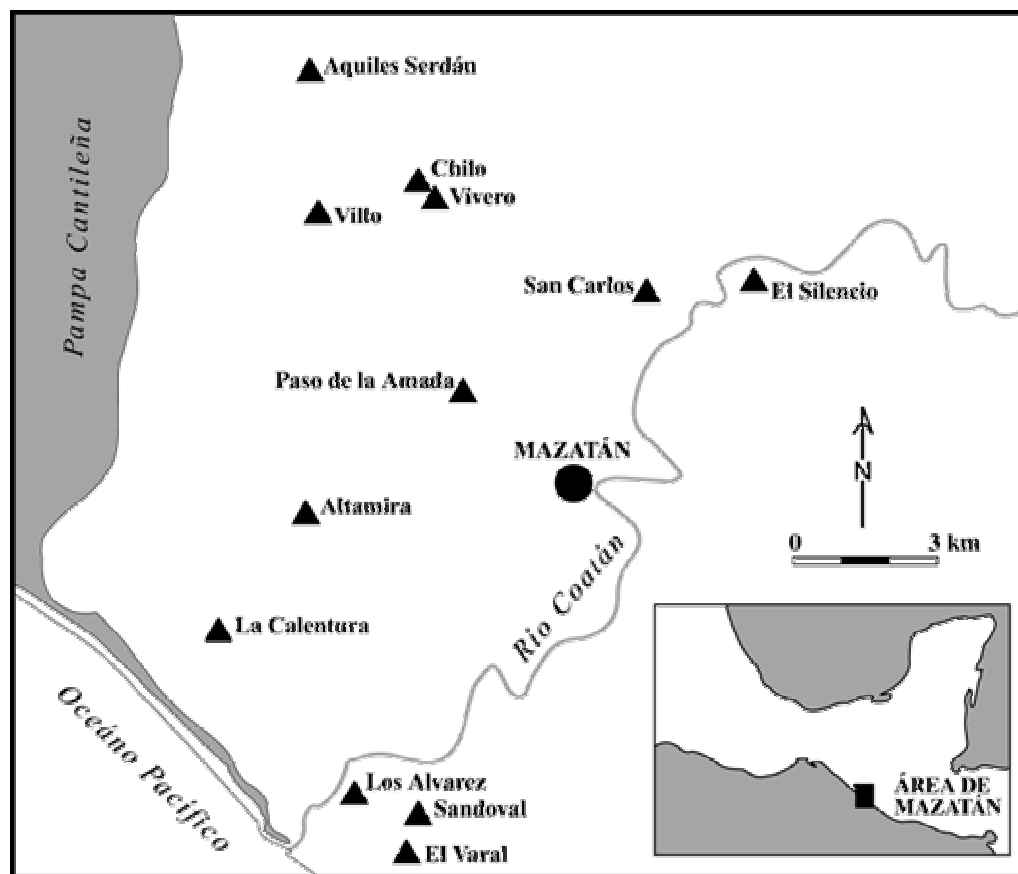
Aquiles Serdán

Pampa Cantileña

Chilo

Vivero

Villo

San Carlos

El Silencio

Paso de la Amada

MAZATÁN

N

Altamira

0

3 km

Rio Coatán

La Calentura

Océano Pacifico

Los Alvarez

Sandoval

El Varal

ÁREA DE MAZATÁN